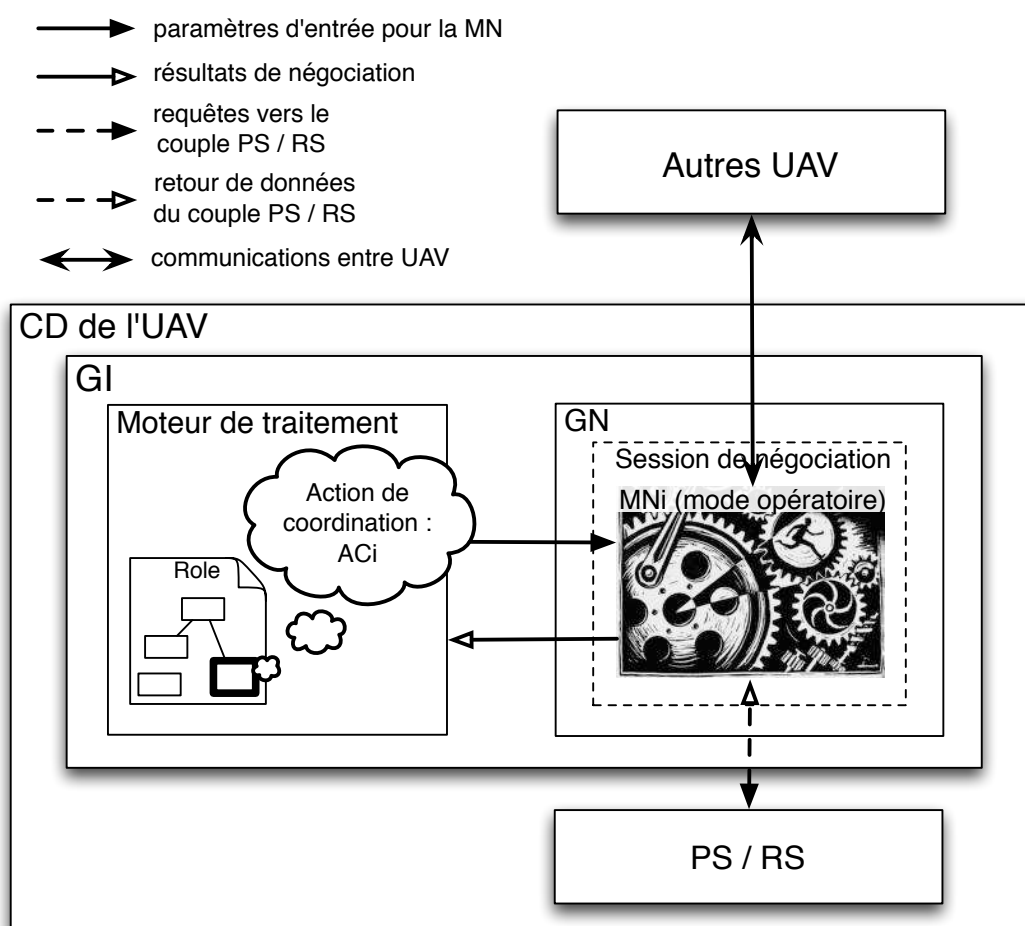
paramètres d'entrée pour la MN

résultats de négociation

requêtes vers le couple PS / RS

retour de données du couple PS / RS

communications entre UAV

Autres UAV

CD de l'UAV

GI

Moteur de traitement

Action de coordination : ACi

Role

GN

Session de négociation

MNi (mode opératoire)

PS / RS